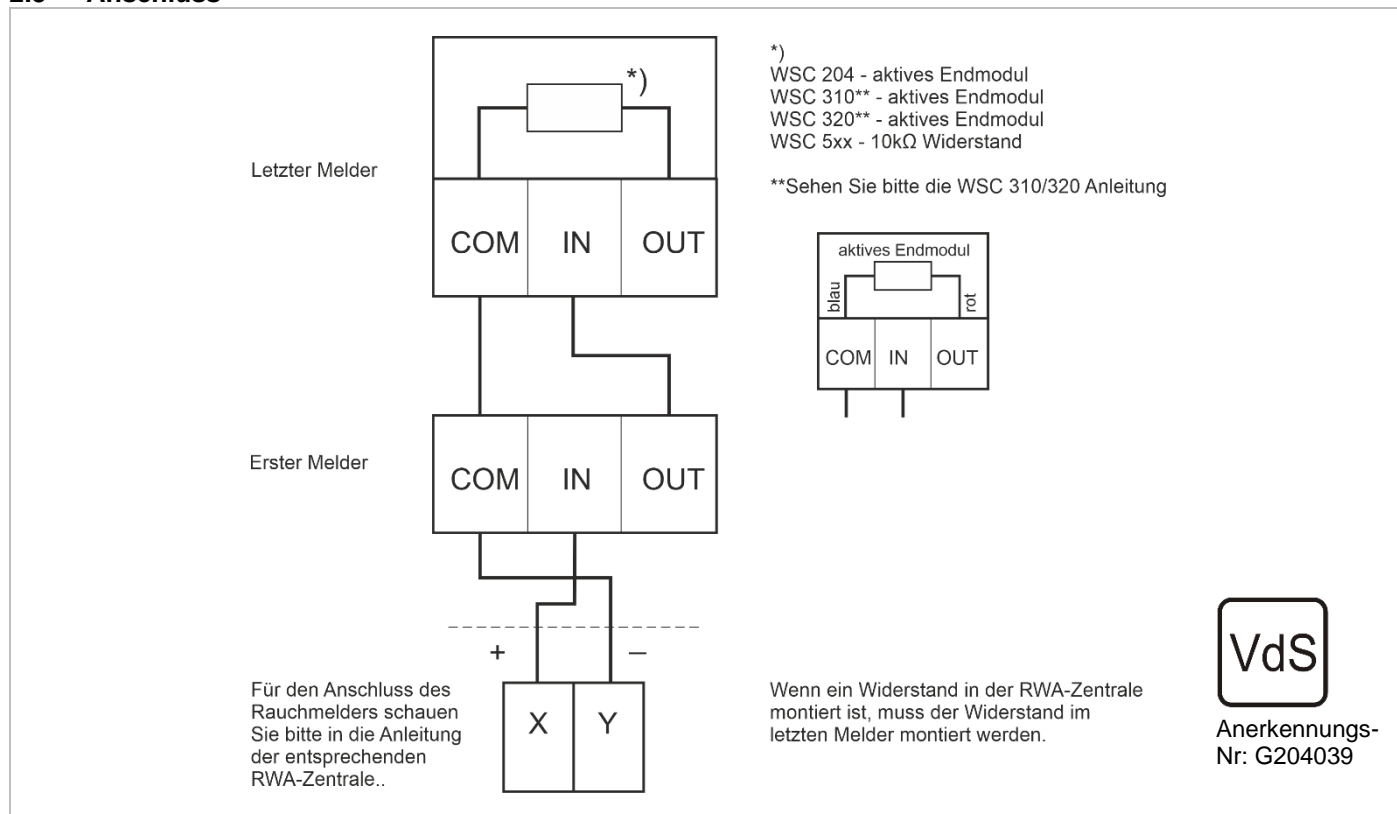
2.3 Anschluss

*)

Letzter Melder

COM IN OUT

*)
WSC 204 - aktives Endmodul
WSC 310** - aktives Endmodul
WSC 320** - aktives Endmodul
WSC 5xx - 10kΩ Widerstand

**Sehen Sie bitte die WSC 310/320 Anleitung

aktives Endmodul
blau
rot
COM IN OUT

Erster Melder

COM IN OUT

+ –

X Y

Für den Anschluss des Rauchmelders schauen Sie bitte in die Anleitung der entsprechenden RWA-Zentrale..

Wenn ein Widerstand in der RWA-Zentrale montiert ist, muss der Widerstand im letzten Melder montiert werden.

VdS
Anerkennungs-Nr: G204039